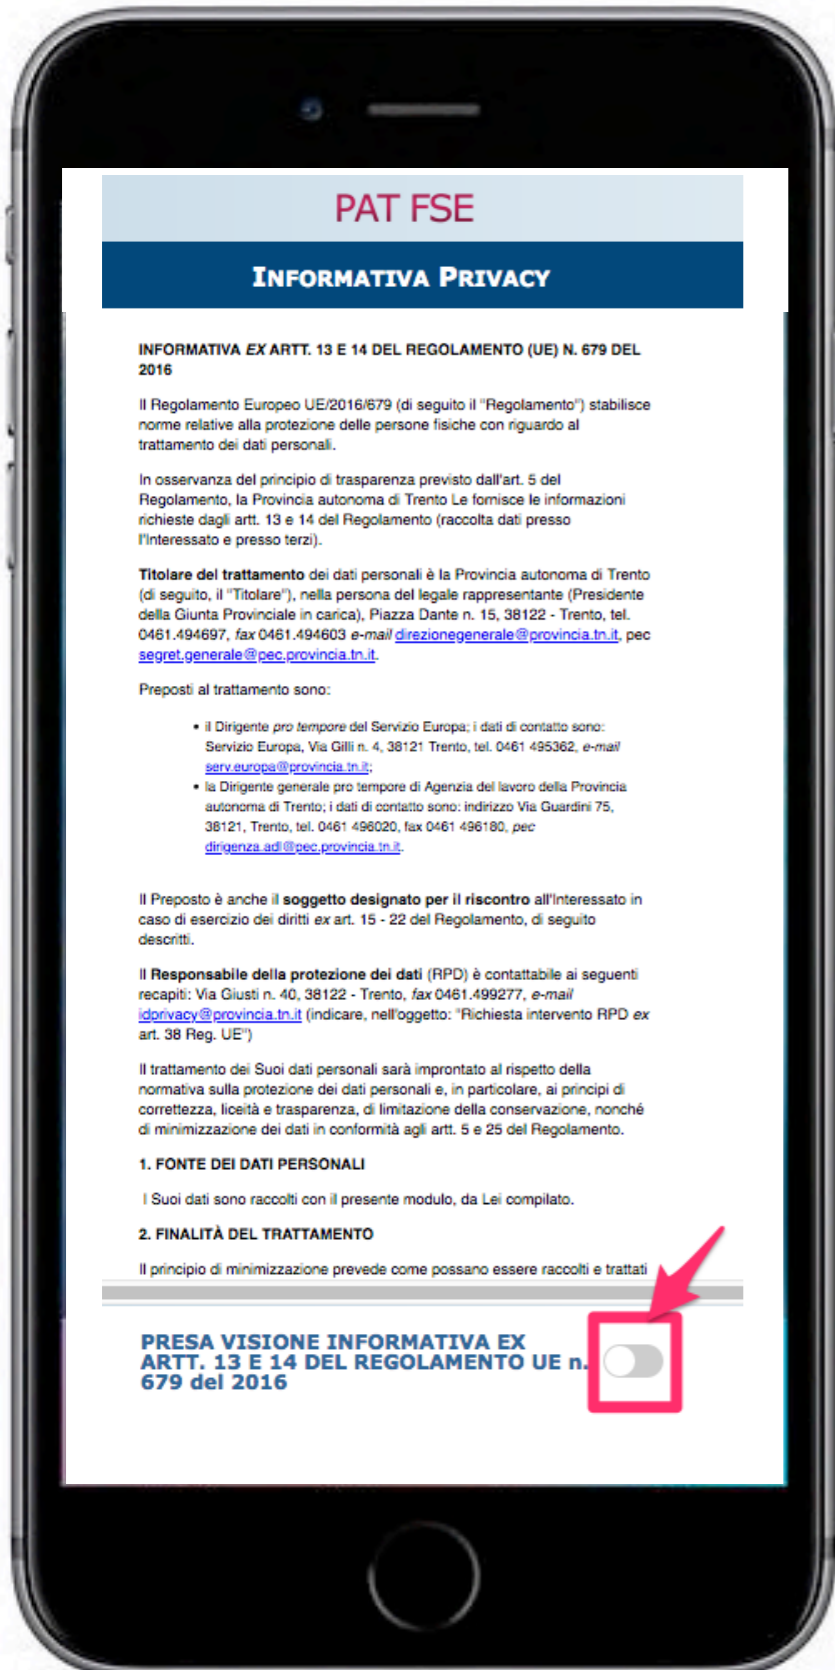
PAT FSE

INFORMATIVA PRIVACY

INFORMATIVA EX ARTT. 13 E 14 DEL REGOLAMENTO (UE) N. 679 DEL 2016

Il Regolamento Europeo UE/2016/679 (di seguito il "Regolamento") stabilisce norme relative alla protezione delle persone fisiche con riguardo al trattamento dei dati personali.

In osservanza del principio di trasparenza previsto dall'art. 5 del Regolamento, la Provincia autonoma di Trento Le fornisce le informazioni richieste dagli artt. 13 e 14 del Regolamento (raccolta dati presso l'Interessato e presso terzi).

Titolare del trattamento dei dati personali è la Provincia autonoma di Trento (di seguito, il "Titolare"), nella persona del legale rappresentante (Presidente della Giunta Provinciale in carica), Piazza Dante n. 15, 38122 - Trento, tel. 0461.494697, fax 0461.494603 e-mail direzionegenerale@provincia.tn.it, pec segret.generale@pec.provincia.tn.it.

Preposti al trattamento sono:

• il Dirigente pro tempore del Servizio Europa; i dati di contatto sono: Servizio Europa, Via Gilli n. 4, 38121 Trento, tel. 0461 495362, e-mail serv.europa@provincia.tn.it;
• la Dirigente generale pro tempore di Agenzia del lavoro della Provincia autonoma di Trento; i dati di contatto sono: indirizzo Via Guardini 75, 38121, Trento, tel. 0461 496020, fax 0461 496180, pec dirigenza.adl@pec.provincia.tn.it.

Il Preposto è anche il soggetto designato per il riscontro all'Interessato in caso di esercizio dei diritti ex art. 15 - 22 del Regolamento, di seguito descritti.

Il Responsabile della protezione dei dati (RPD) è contattabile ai seguenti recapiti: Via Giusti n. 40, 38122 - Trento, fax 0461.499277, e-mail idprivacy@provincia.tn.it (indicare, nell'oggetto: "Richiesta intervento RPD ex art. 38 Reg. UE")

Il trattamento dei Suoi dati personali sarà improntato al rispetto della normativa sulla protezione dei dati personali e, in particolare, ai principi di correttezza, liceità e trasparenza, di limitazione della conservazione, nonché di minimizzazione dei dati in conformità agli artt. 5 e 25 del Regolamento.

1. FONTE DEI DATI PERSONALI

I Suoi dati sono raccolti con il presente modulo, da Lei compilato.

2. FINALITÀ DEL TRATTAMENTO

Il principio di minimizzazione prevede come possano essere raccolti e trattati

PRESA VISIONE INFORMATIVA EX ARTT. 13 E 14 DEL REGOLAMENTO UE n. 679 del 2016